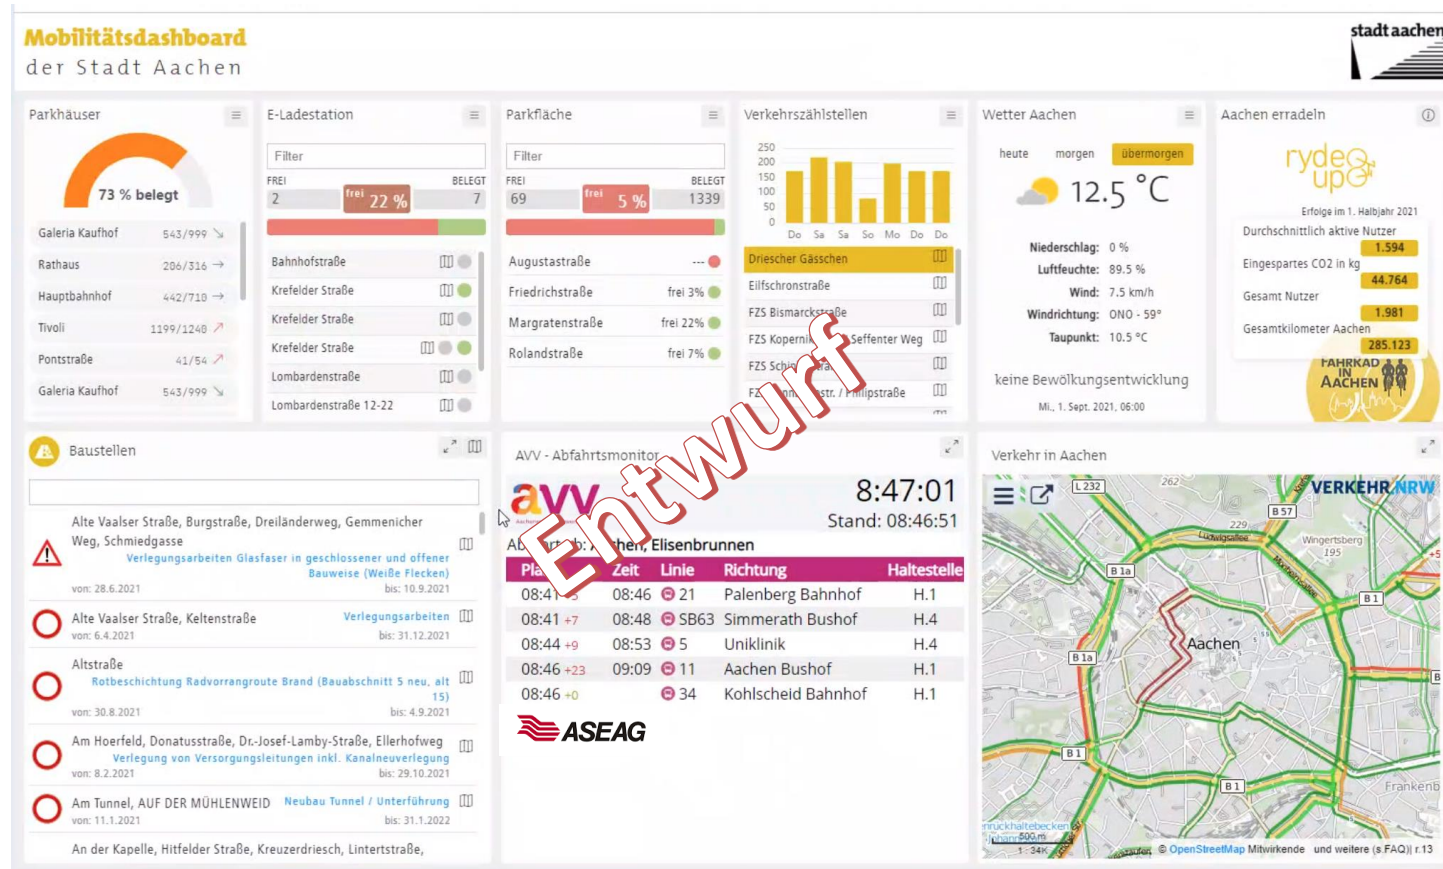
Mobilitätsdashboard
der Stadt Aachen

stadt aachen

Parkhäuser

73 % belegt

Galeria Kaufhof 543/999
Rathaus 206/316
Hauptbahnhof 442/710
Tivoli 1199/1240
Pontstraße 41/54
Galeria Kaufhof 543/999

E-Ladestation

Filter

FREI frei BELEGT
2 22 % 7

Bahnhofstraße
Krefelder Straße
Krefelder Straße
Krefelder Straße
Lombardenstraße
Lombardenstraße 12-22

Parkfläche

Filter

FREI frei BELEGT
69 5 % 1339

Augustastraße ---
Friedrichstraße frei 3%
Margratenstraße frei 22%
Rolandstraße frei 7%

Verkehrszählstellen

250
200
150
100
50
0
Do Sa Sa So Mo Do Do

Driescher Gässchen
Elfschornsteinstraße
FZS Bismarckstraße
FZS Kopernikus / Seffenter Weg
FZS Schi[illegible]
FZ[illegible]str. / Phillipstraße

Wetter Aachen

heute morgen übermorgen

12.5 °C

Niederschlag: 0 %
Luftfeuchte: 89.5 %
Wind: 7.5 km/h
Windrichtung: ONO - 59°
Taupunkt: 10.5 °C

keine Bewölkungsentwicklung

Mi., 1. Sept. 2021, 06:00

Aachen erradeln

ryde up

Erfolge im 1. Halbjahr 2021
Durchschnittlich aktive Nutzer
1.594
Eingespartes CO2 in kg
44.764
Gesamt Nutzer
1.981
Gesamtkilometer Aachen
285.123

FAHRRAD IN AACHEN

Entwurf

Baustellen

Alte Vaalser Straße, Burgstraße, Dreiländerweg, Gemmenicher Weg, Schmiedgasse
Verlegungsarbeiten Glasfaser in geschlossener und offener Bauweise (Weiße Flecken)
von: 28.6.2021 bis: 10.9.2021

Alte Vaalser Straße, Keltenstraße Verlegungsarbeiten
von: 6.4.2021 bis: 31.12.2021

Altstraße
Rotbeschichtung Radvorrangroute Brand (Bauabschnitt 5 neu, alt 15)
von: 30.8.2021 bis: 4.9.2021

Am Hoerfeld, Donatusstraße, Dr.-Josef-Lamby-Straße, Ellerhofweg
Verlegung von Versorgungsleitungen inkl. Kanalneuverlegung
von: 8.2.2021 bis: 29.10.2021

Am Tunnel, AUF DER MÜHLENWEID Neubau Tunnel / Unterführung
von: 11.1.2021 bis: 31.1.2022

An der Kapelle, Hitfelder Straße, Kreuzerdriesch, Lintertstraße,

AVV - Abfahrtsmonitor

avv

8:47:01
Stand: 08:46:51

Ab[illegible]rt ab: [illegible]chen, Elisenbrunnen

| Pla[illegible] | Zeit | Linie | Richtung | Haltestelle |
|---|---|---|---|---|
| 08:4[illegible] | 08:46 | 21 | Palenberg Bahnhof | H.1 |
| 08:41 +7 | 08:48 | SB63 | Simmerath Bushof | H.4 |
| 08:44 +9 | 08:53 | 5 | Uniklinik | H.4 |
| 08:46 +23 | 09:09 | 11 | Aachen Bushof | H.1 |
| 08:46 +0 | | 34 | Kohlscheid Bahnhof | H.1 |

ASEAG

Verkehr in Aachen

VERKEHR.NRW

L 232
B 57
B 1a
B 1
Aachen
B 1a
B 1
B 1
Wingertsberg
Frankenb
Ludwigsallee

500 m
1 : 34K
© OpenStreetMap Mitwirkende und weitere (s.FAQ) r.13